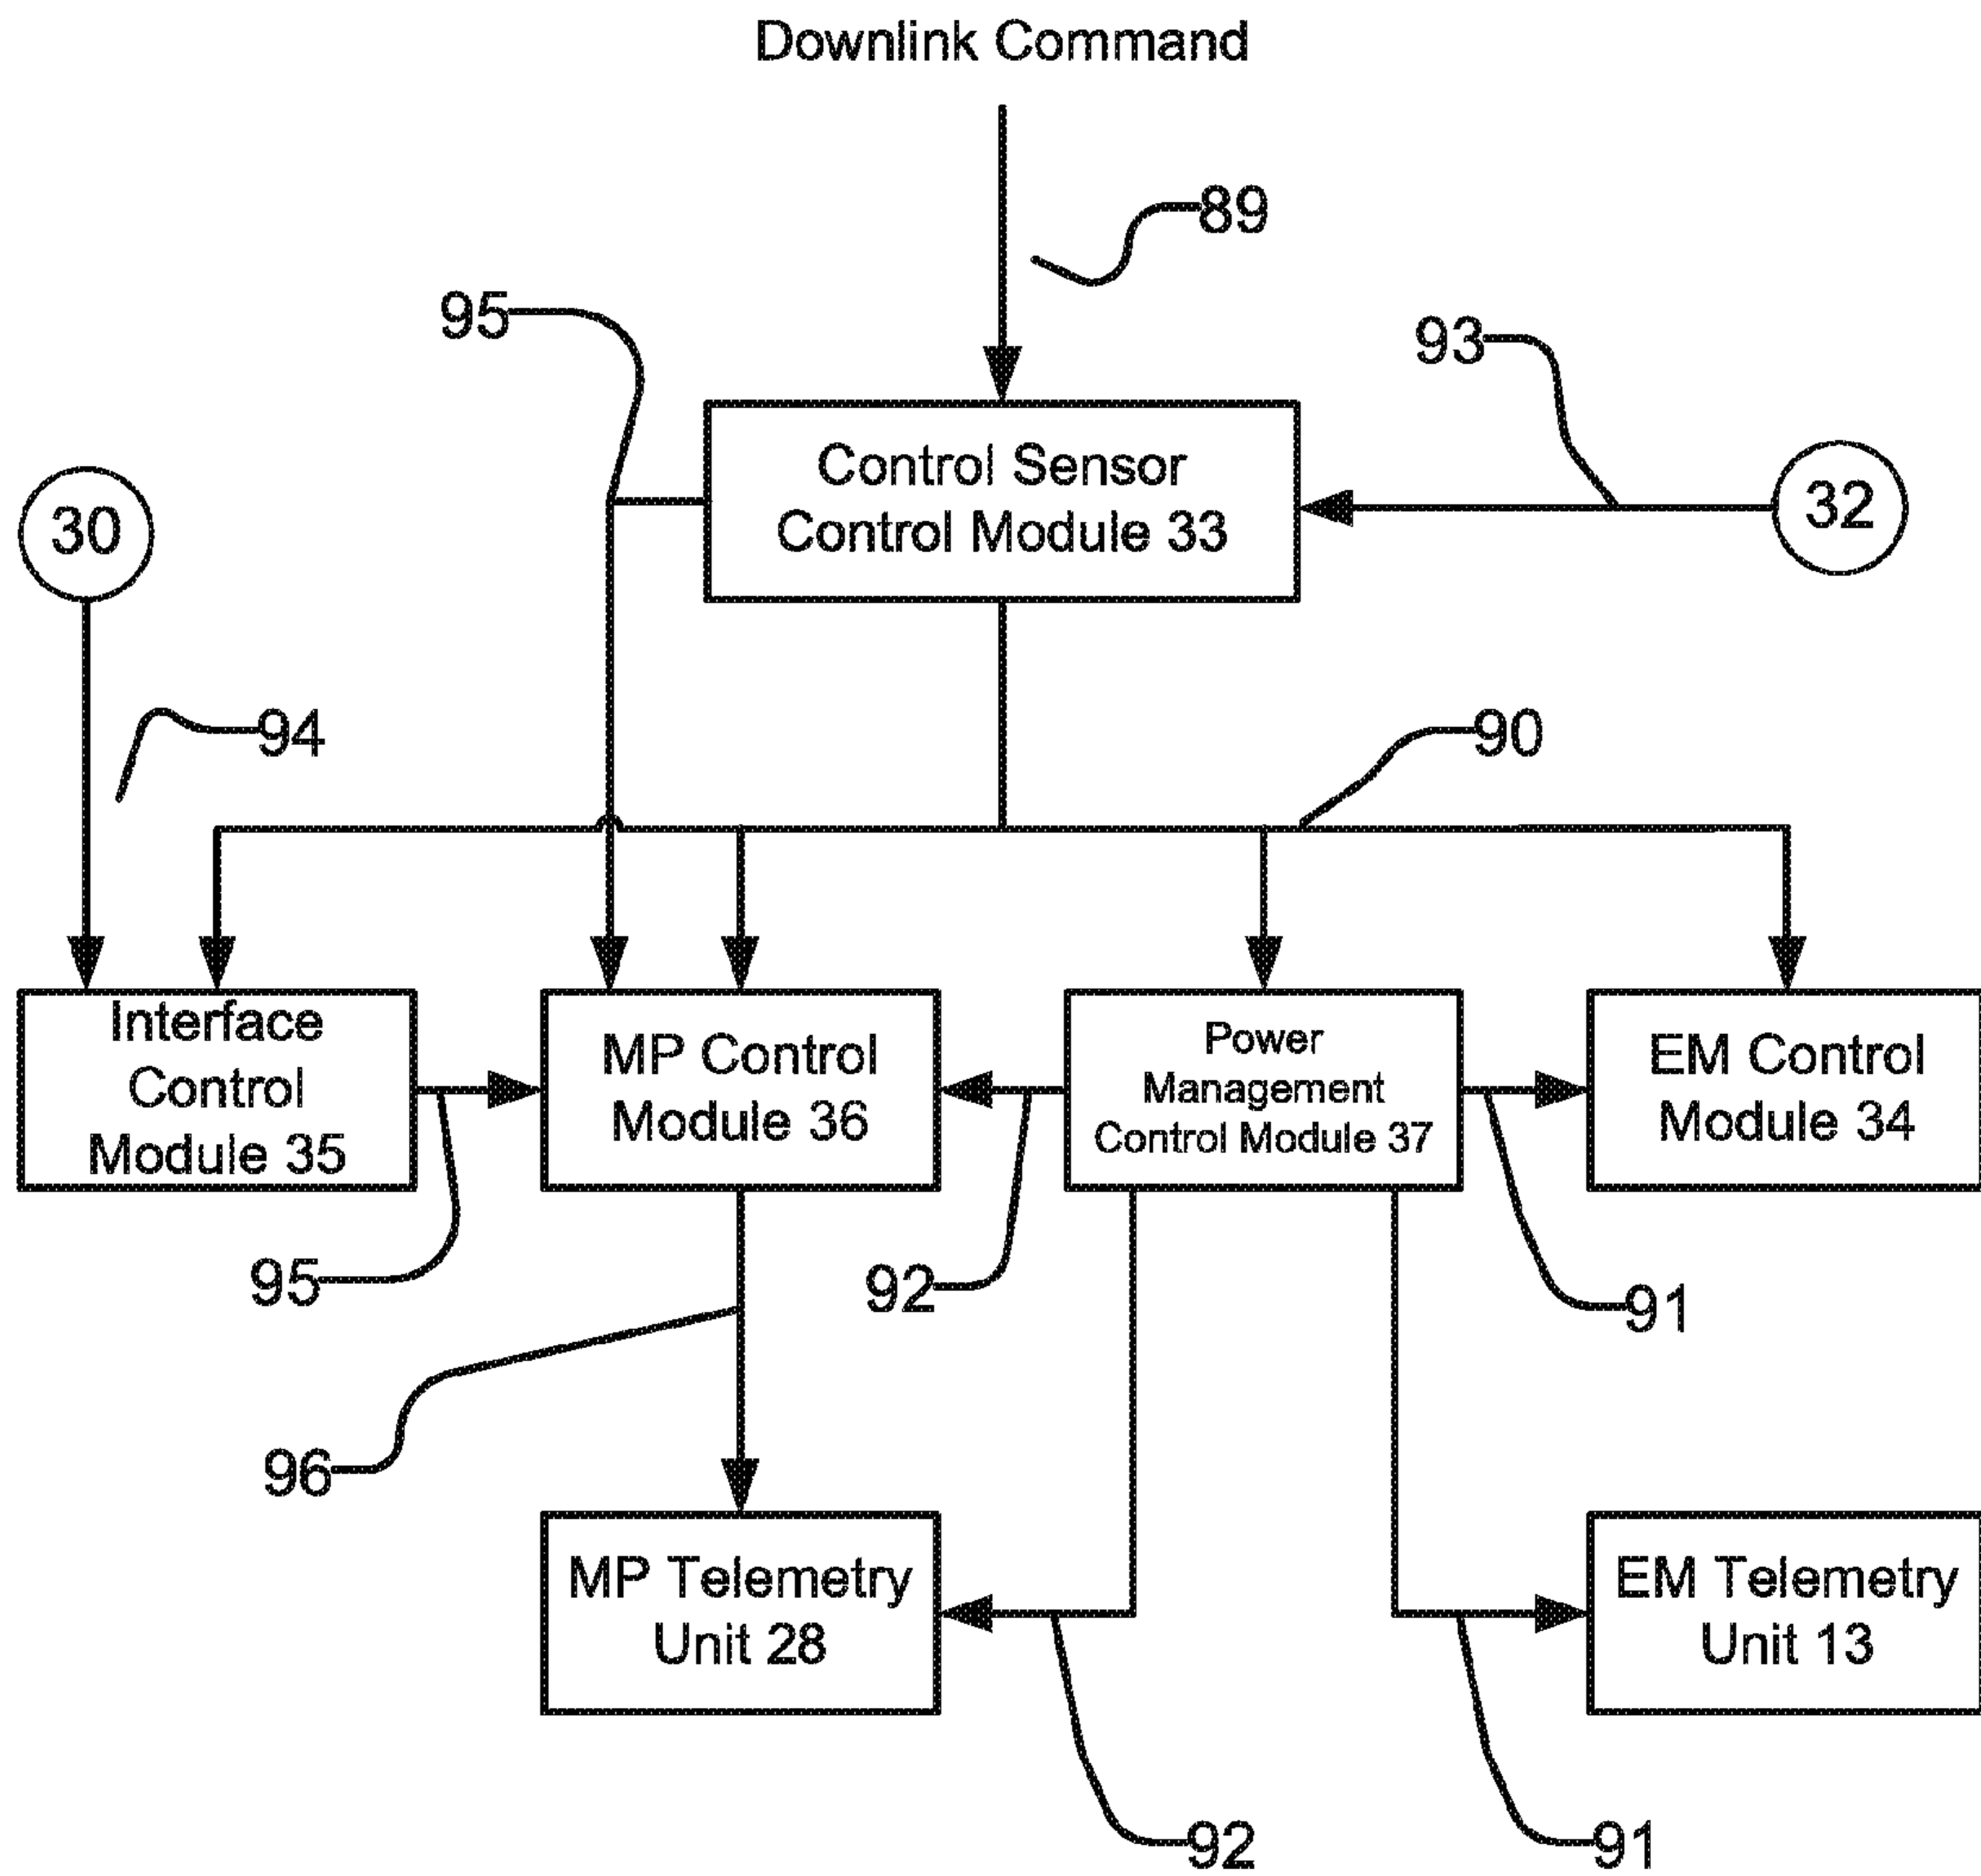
Downlink Command

89

95

93

Control Sensor Control Module 33

30

32

94

90

Interface Control Module 35

MP Control Module 36

Power Management Control Module 37

EM Control Module 34

95

92

91

96

MP Telemetry Unit 28

EM Telemetry Unit 13

92

91